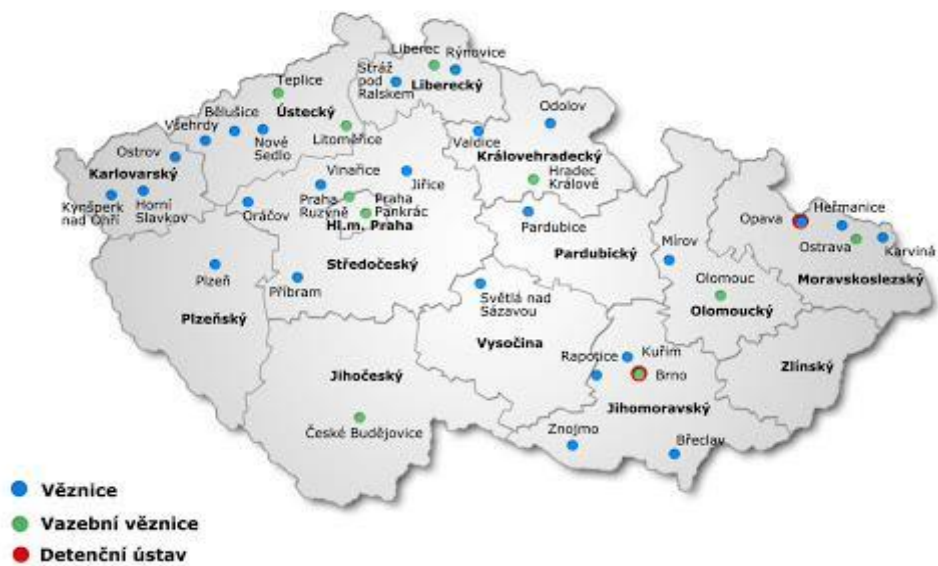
Liberec
Rýnovice
Stráž pod Ralskem
Liberecký
Teplice
Ústecký
Bělušice
Všehrdy
Nové Sedlo
Litoměřice
Ostrov
Karlovarský
Kynšperk nad Ohří
Horní Slavkov
Odolov
Valdice
Královehradecký
Hradec Králové
Vinařice
Jiřice
Praha Ruzyně
Praha Pankrác
Hl.m. Praha
Oráčov
Pardubice
Pardubický
Mírov
Opava
Heřmanice
Ostrava
Karviná
Moravskoslezský
Plzeň
Příbram
Středočeský
Plzeňský
Světlá nad Sázavou
Vysočina
Olomouc
Olomoucký
Rapotice
Kuřim
Brno
Jihočeský
Zlínský
České Budějovice
Jihomoravský
Znojmo
Břeclav

Věznice
Vazební věznice
Detenční ústav